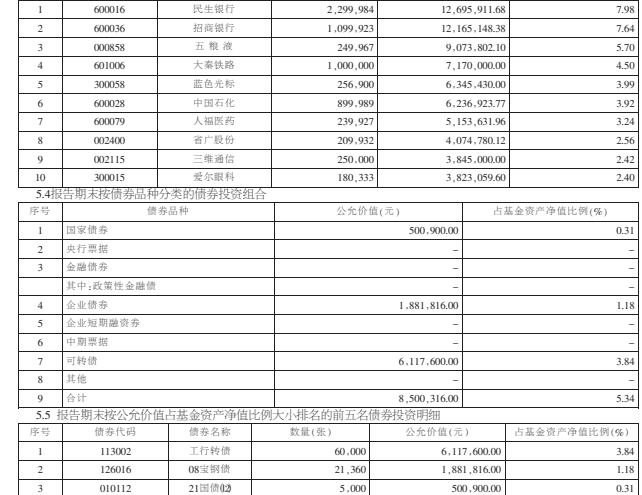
| 1 | 600016 | 民生银行 | 2,299,984 | 12,695,911.68 | 7.98 |
|---|---|---|---|---|---|
| 2 | 600036 | 招商银行 | 1,099,923 | 12,165,148.38 | 7.64 |
| 3 | 000858 | 五 粮 液 | 249,967 | 9,073,802.10 | 5.70 |
| 4 | 601006 | 大秦铁路 | 1,000,000 | 7,170,000.00 | 4.50 |
| 5 | 300058 | 蓝色光标 | 256,900 | 6,345,430.00 | 3.99 |
| 6 | 600028 | 中国石化 | 899,989 | 6,236,923.77 | 3.92 |
| 7 | 600079 | 人福医药 | 239,927 | 5,153,631.96 | 3.24 |
| 8 | 002400 | 省广股份 | 209,932 | 4,074,780.12 | 2.56 |
| 9 | 002115 | 三维通信 | 250,000 | 3,845,000.00 | 2.42 |
| 10 | 300015 | 爱尔眼科 | 180,333 | 3,823,059.60 | 2.40 |

5.4报告期末按债券品种分类的债券投资组合

| 序号 | 债券品种 | 公允价值(元) | 占基金资产净值比例(%) |
|---|---|---|---|
| 1 | 国家债券 | 500,900.00 | 0.31 |
| 2 | 央行票据 | - | - |
| 3 | 金融债券 | - | - |
| | 其中:政策性金融债 | - | - |
| 4 | 企业债券 | 1,881,816.00 | 1.18 |
| 5 | 企业短期融资券 | - | - |
| 6 | 中期票据 | - | - |
| 7 | 可转债 | 6,117,600.00 | 3.84 |
| 8 | 其他 | - | - |
| 9 | 合计 | 8,500,316.00 | 5.34 |

5.5 报告期末按公允价值占基金资产净值比例大小排名的前五名债券投资明细

| 序号 | 债券代码 | 债券名称 | 数量(张) | 公允价值(元) | 占基金资产净值比例(%) |
|---|---|---|---|---|---|
| 1 | 113002 | 工行转债 | 60,000 | 6,117,600.00 | 3.84 |
| 2 | 126016 | 08宝钢债 | 21,360 | 1,881,816.00 | 1.18 |
| 3 | 010112 | 21国债⑿ | 5,000 | 500,900.00 | 0.31 |